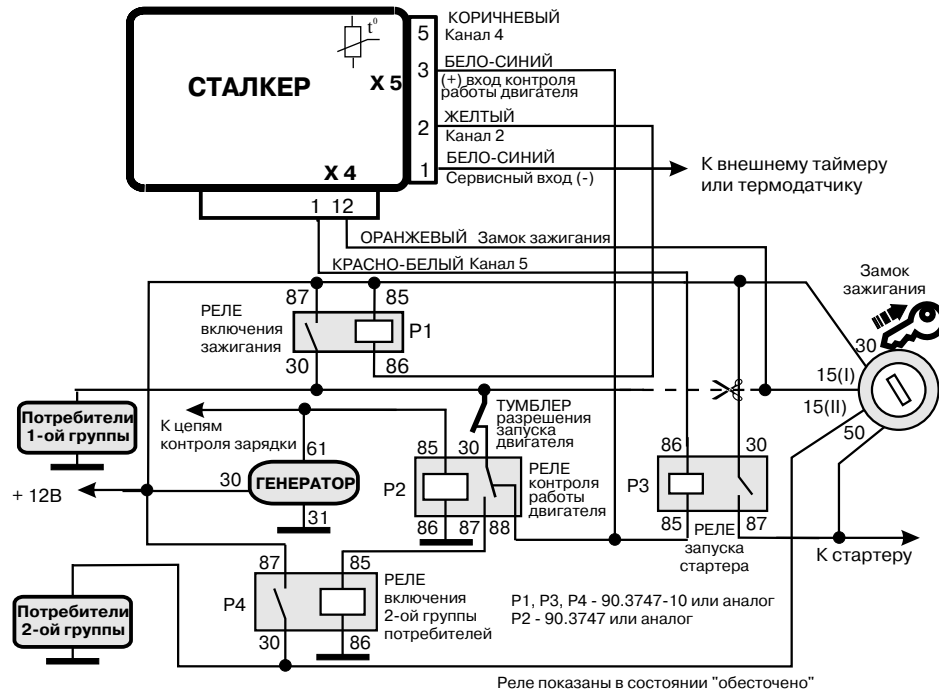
СТАЛКЕР

$t^0$

X 5

5 КОРИЧНЕВЫЙ Канал 4

3 БЕЛО-СИНИЙ (+) вход контроля работы двигателя

2 ЖЕЛТЫЙ Канал 2

1 БЕЛО-СИНИЙ Сервисный вход (-)

К внешнему таймеру или термодатчику

X 4

1 12

ОРАНЖЕВЫЙ Замок зажигания

КРАСНО-БЕЛЫЙ Канал 5

Замок зажигания

87 85

РЕЛЕ включения зажигания

P1

30 86

30

15(I)

15(II)

50

Потребители 1-ой группы

К цепям контроля зарядки

61

ТУМБЛЕР разрешения запуска двигателя

85 30

РЕЛЕ контроля работы двигателя

86 30

P3

+ 12В

30 ГЕНЕРАТОР

31

P2

86 87 88

85 87

РЕЛЕ запуска стартера

К стартеру

87 85

Потребители 2-ой группы

P4

РЕЛЕ включения 2-ой группы потребителей

30 86

P1, P3, P4 - 90.3747-10 или аналог
P2 - 90.3747 или аналог

Реле показаны в состоянии "обесточено"